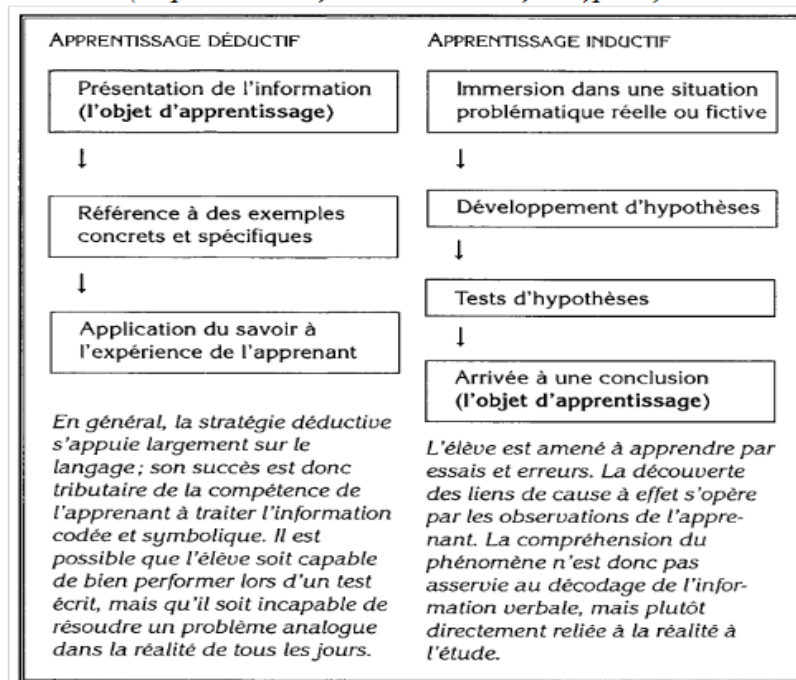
APPRENTISSAGE DÉDUCTIF

Présentation de l'information **(l'objet d'apprentissage)**

↓

Référence à des exemples concrets et spécifiques

↓

Application du savoir à l'expérience de l'apprenant

*En général, la stratégie déductive s'appuie largement sur le langage; son succès est donc tributaire de la compétence de l'apprenant à traiter l'information codée et symbolique. Il est possible que l'élève soit capable de bien performer lors d'un test écrit, mais qu'il soit incapable de résoudre un problème analogue dans la réalité de tous les jours.*

APPRENTISSAGE INDUCTIF

Immersion dans une situation problématique réelle ou fictive

↓

Développement d'hypothèses

↓

Tests d'hypothèses

↓

Arrivée à une conclusion **(l'objet d'apprentissage)**

*L'élève est amené à apprendre par essais et erreurs. La découverte des liens de cause à effet s'opère par les observations de l'apprenant. La compréhension du phénomène n'est donc pas asservie au décodage de l'information verbale, mais plutôt directement reliée à la réalité à l'étude.*